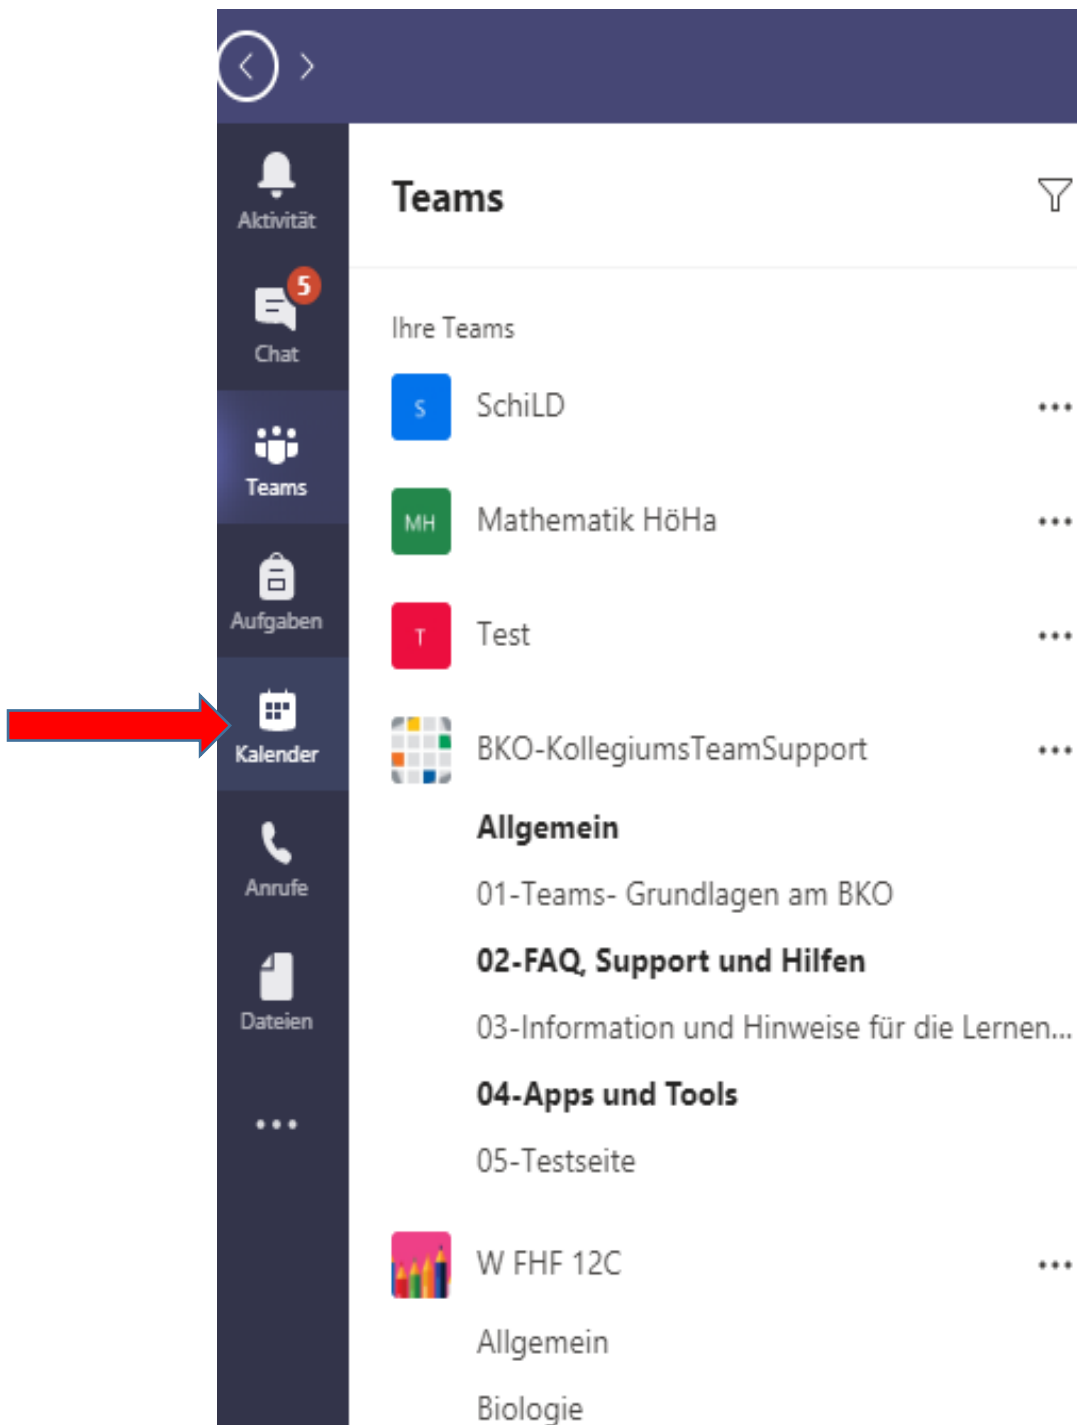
Aktivität

5

Chat

Teams

Aufgaben

Kalender

Anrufe

Dateien

...

Teams

Ihre Teams

S

SchiLD

...

MH

Mathematik HöHa

...

T

Test

...

BKO-KollegiumsTeamSupport

...

Allgemein

01-Teams- Grundlagen am BKO

02-FAQ, Support und Hilfen

03-Information und Hinweise für die Lernen...

04-Apps und Tools

05-Testseite

W FHF 12C

...

Allgemein

Biologie